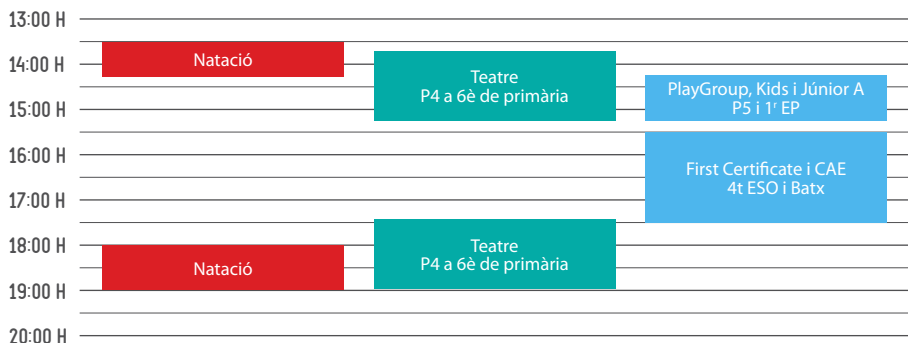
13:00 H
14:00 H
15:00 H
16:00 H
17:00 H
18:00 H
19:00 H
20:00 H

Natació

Teatre
P4 a 6è de primària

PlayGroup, Kids i Júnior A
P5 i 1r EP

First Certificate i CAE
4t ESO i Batx

Natació

Teatre
P4 a 6è de primària